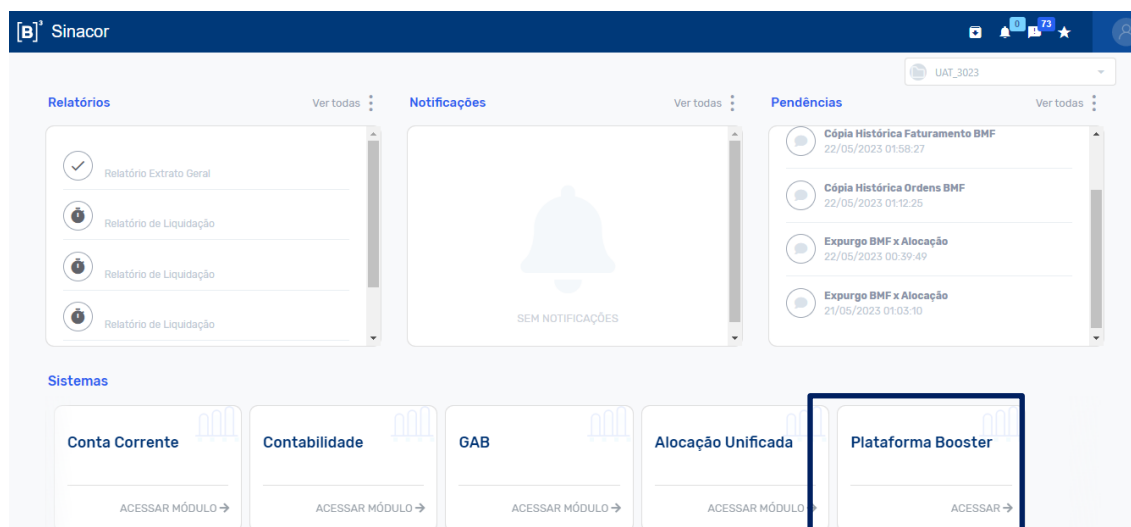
[B]³ Sinacor

0

73

UAT_3023

Relatórios

Ver todas

Relatório Extrato Geral

Relatório de Liquidação

Relatório de Liquidação

Relatório de Liquidação

Notificações

Ver todas

SEM NOTIFICAÇÕES

Pendências

Ver todas

Cópia Histórica Faturamento BMF
22/05/2023 01:58:27

Cópia Histórica Ordens BMF
22/05/2023 01:12:25

Expurgo BMF x Alocação
22/05/2023 00:39:49

Expurgo BMF x Alocação
21/05/2023 01:03:10

Sistemas

Conta Corrente

ACESSAR MÓDULO →

Contabilidade

ACESSAR MÓDULO →

GAB

ACESSAR MÓDULO →

Alocação Unificada

ACESSAR MÓDULO →

Plataforma Booster

ACESSAR →